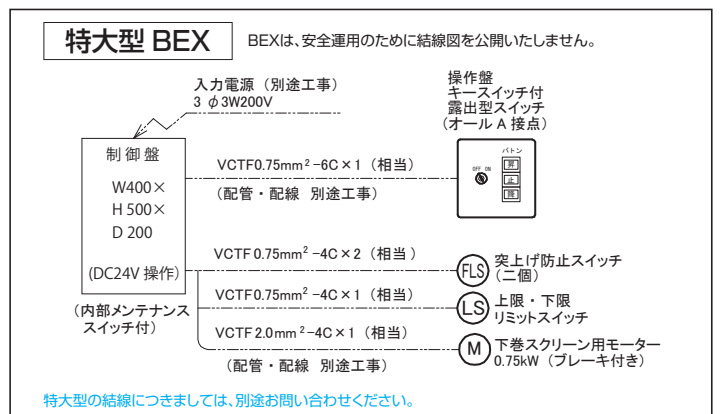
特大型 BEX

BEXは、安全運用のために結線図を公開いたしません。

入力電源（別途工事）
3 $\phi$ 3W200V

操作盤
キースイッチ付
露出型スイッチ
（オール A 接点）

制御盤
W400×
H 500×
D 200
(DC24V 操作)

（内部メンテナンス
スイッチ付）

VCTF0.75mm$^2$ -6C × 1（相当）
（配管・配線　別途工事）

OFF　ON

バトン
昇
止
降

VCTF 0.75mm$^2$ -4C × 2（相当）
FLS 突上げ防止スイッチ
（二個）

VCTF0.75mm$^2$ -4C × 1（相当）
LS 上限・下限
リミットスイッチ

VCTF 2.0mm$^2$ -4C × 1（相当）
M 下巻スクリーン用モーター
0.75kW（ブレーキ付き）

（配管・配線　別途工事）

特大型の結線につきましては、別途お問い合わせください。